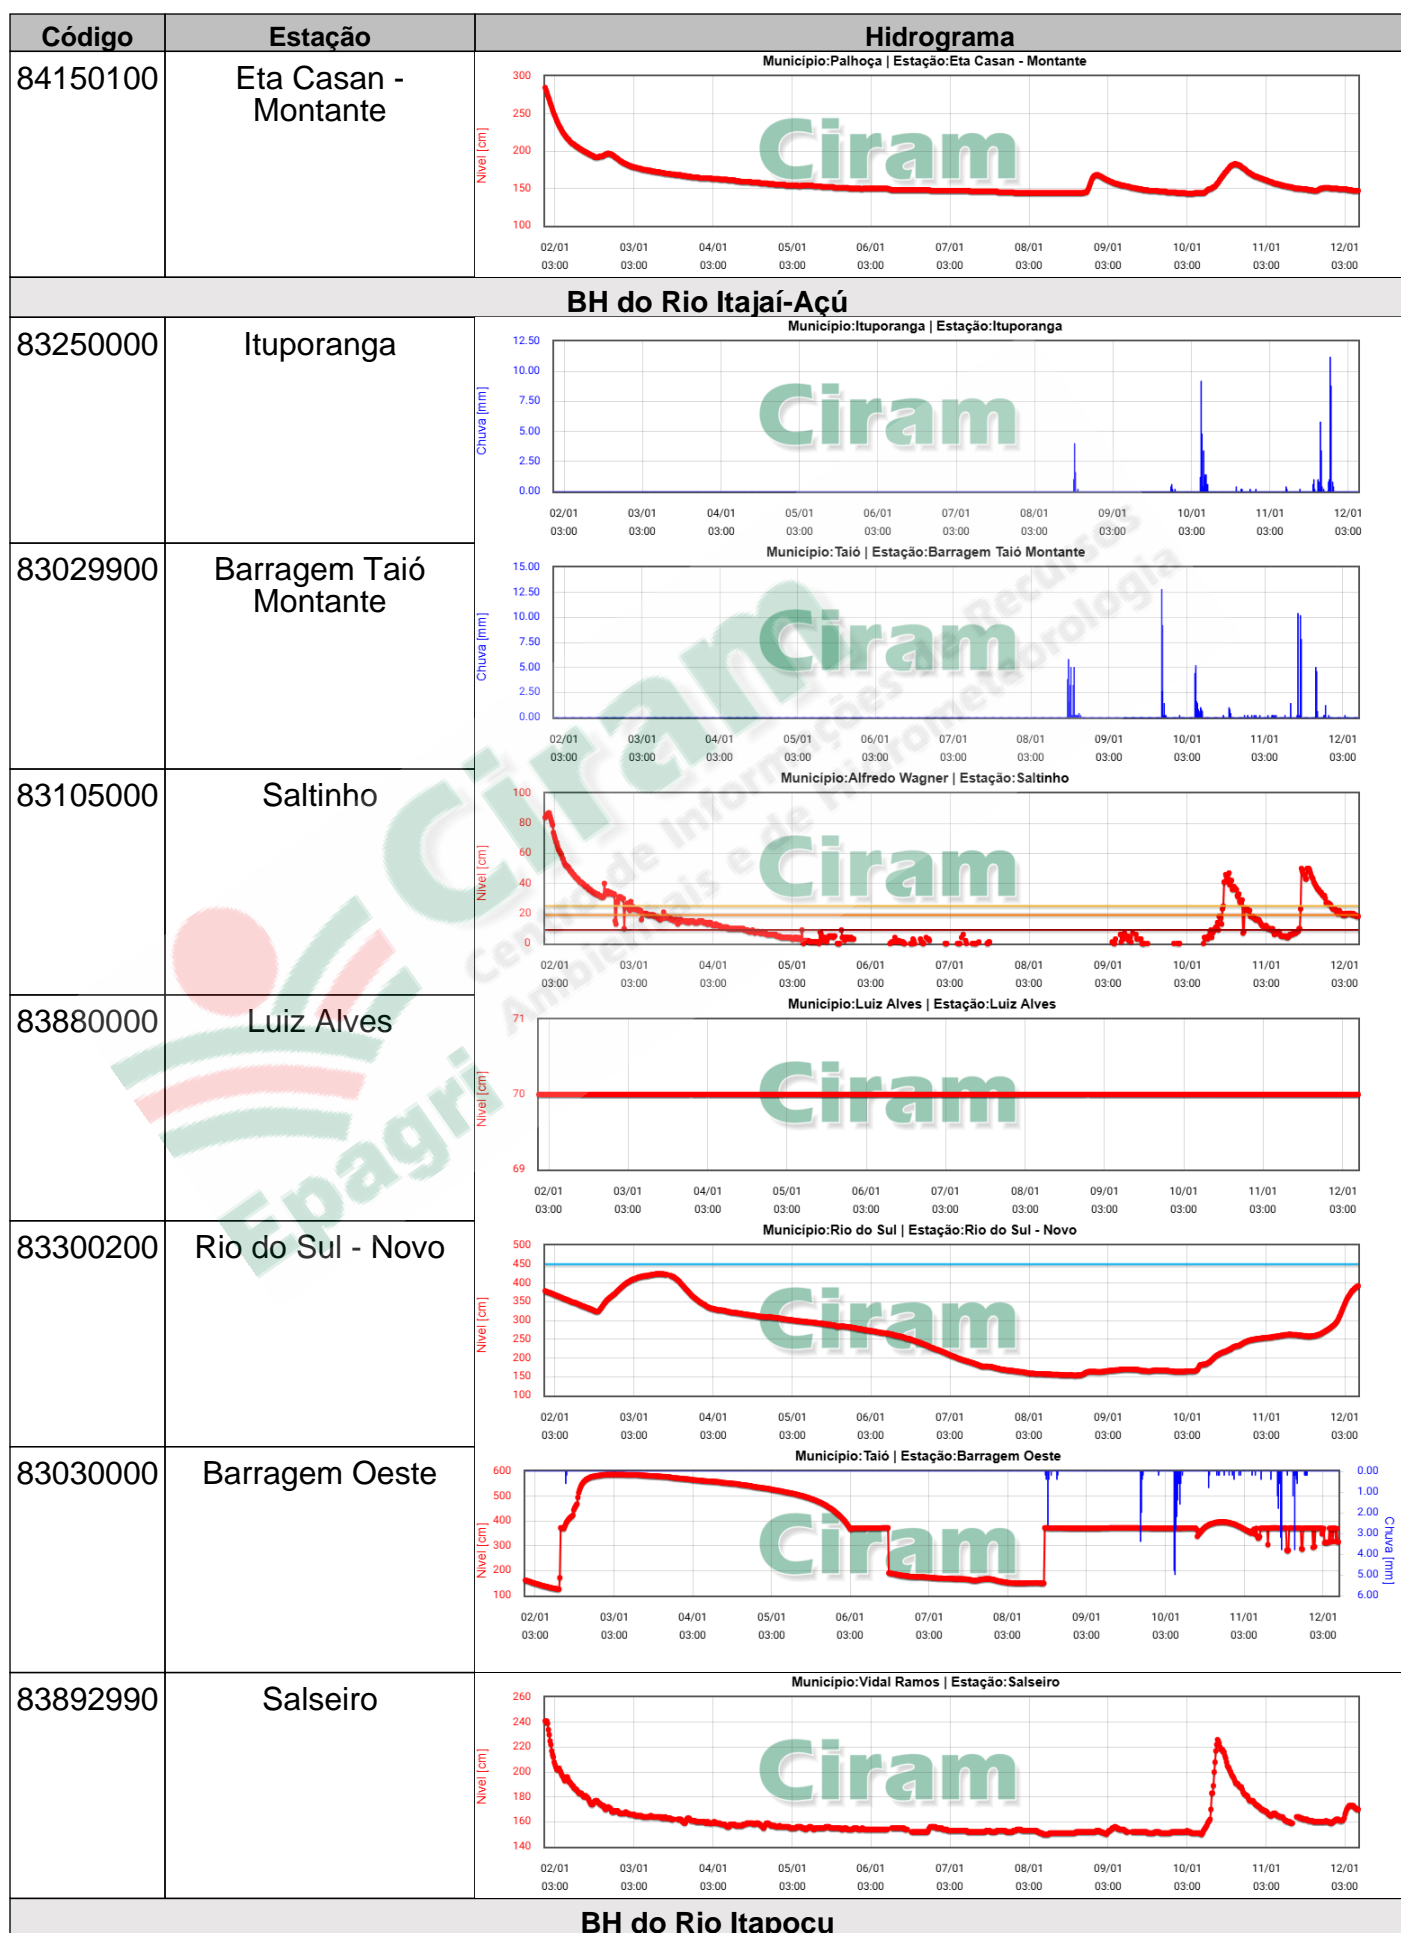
| Código | Estação | Hidrograma |
|---|---|---|
| 84150100 | Eta Casan - Montante | Municipio:Palhoça \| Estação:Eta Casan - Montante |
| BH do Rio Itajaí-Açú | | |
| 83250000 | Ituporanga | Municipio:Ituporanga \| Estação:Ituporanga |
| 83029900 | Barragem Taió Montante | Municipio:Taió \| Estação:Barragem Taió Montante |
| 83105000 | Saltinho | Municipio:Alfredo Wagner \| Estação:Saltinho |
| 83880000 | Luiz Alves | Municipio:Luiz Alves \| Estação:Luiz Alves |
| 83300200 | Rio do Sul - Novo | Municipio:Rio do Sul \| Estação:Rio do Sul - Novo |
| 83030000 | Barragem Oeste | Municipio:Taió \| Estação:Barragem Oeste |
| 83892990 | Salseiro | Municipio:Vidal Ramos \| Estação:Salseiro |
| BH do Rio Itapocu | | |

Nivel [cm]
300 250 200 150 100
Chuva [mm]
12.50 10.00 7.50 5.00 2.50 0.00
15.00 12.50 10.00 7.50 5.00 2.50 0.00
100 80 60 40 20 0
71 70 69
500 450 400 350 300 250 200 150 100
600 500 400 300 200 100
0.00 1.00 2.00 3.00 4.00 5.00 6.00
260 240 220 200 180 160 140

02/01 03:00 03/01 03:00 04/01 03:00 05/01 03:00 06/01 03:00 07/01 03:00 08/01 03:00 09/01 03:00 10/01 03:00 11/01 03:00 12/01 03:00

Ciram

Ciram Centro de Informações de Recursos Ambientais e de Hidrometeorologia
Epagri